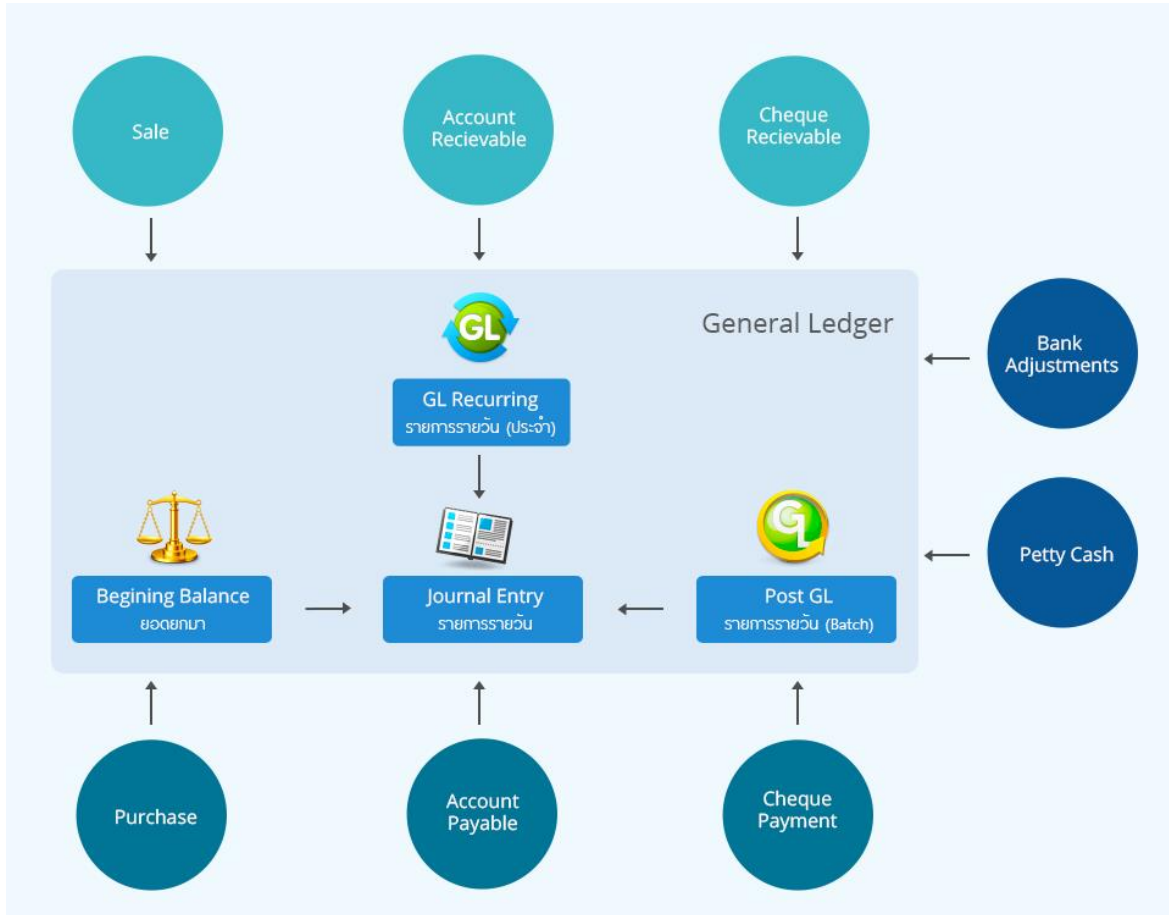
Sale

Account Recievable

Cheque Recievable

General Ledger

Bank Adjustments

GL

GL Recurring
รายการรายวัน (ประจำ)

Petty Cash

Begining Balance
ยอดยกมา

Journal Entry
รายการรายวัน

GL

Post GL
รายการรายวัน (Batch)

Purchase

Account Payable

Cheque Payment